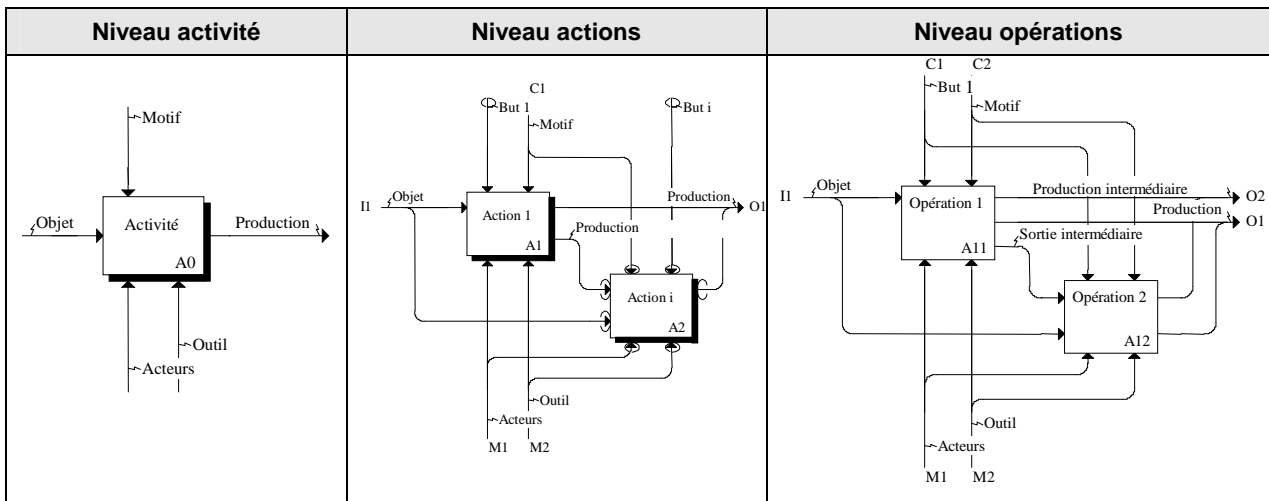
| Niveau activité | Niveau actions | Niveau opérations |
|---|---|---|
| Motif<br>Objet<br>Activité<br>A0<br>Production<br>Outil<br>Acteurs | C1<br>But 1<br>But i<br>Motif<br>I1<br>Objet<br>Action 1<br>A1<br>Production<br>O1<br>Production<br>Action i<br>A2<br>Outil<br>Acteurs<br>M1 M2 | C1 C2<br>But 1<br>Motif<br>I1<br>Objet<br>Opération 1<br>Production intermédiaire<br>O2<br>Production<br>O1<br>A11<br>Sortie intermédiaire<br>Opération 2<br>A12<br>Outil<br>Acteurs<br>M1 M2 |